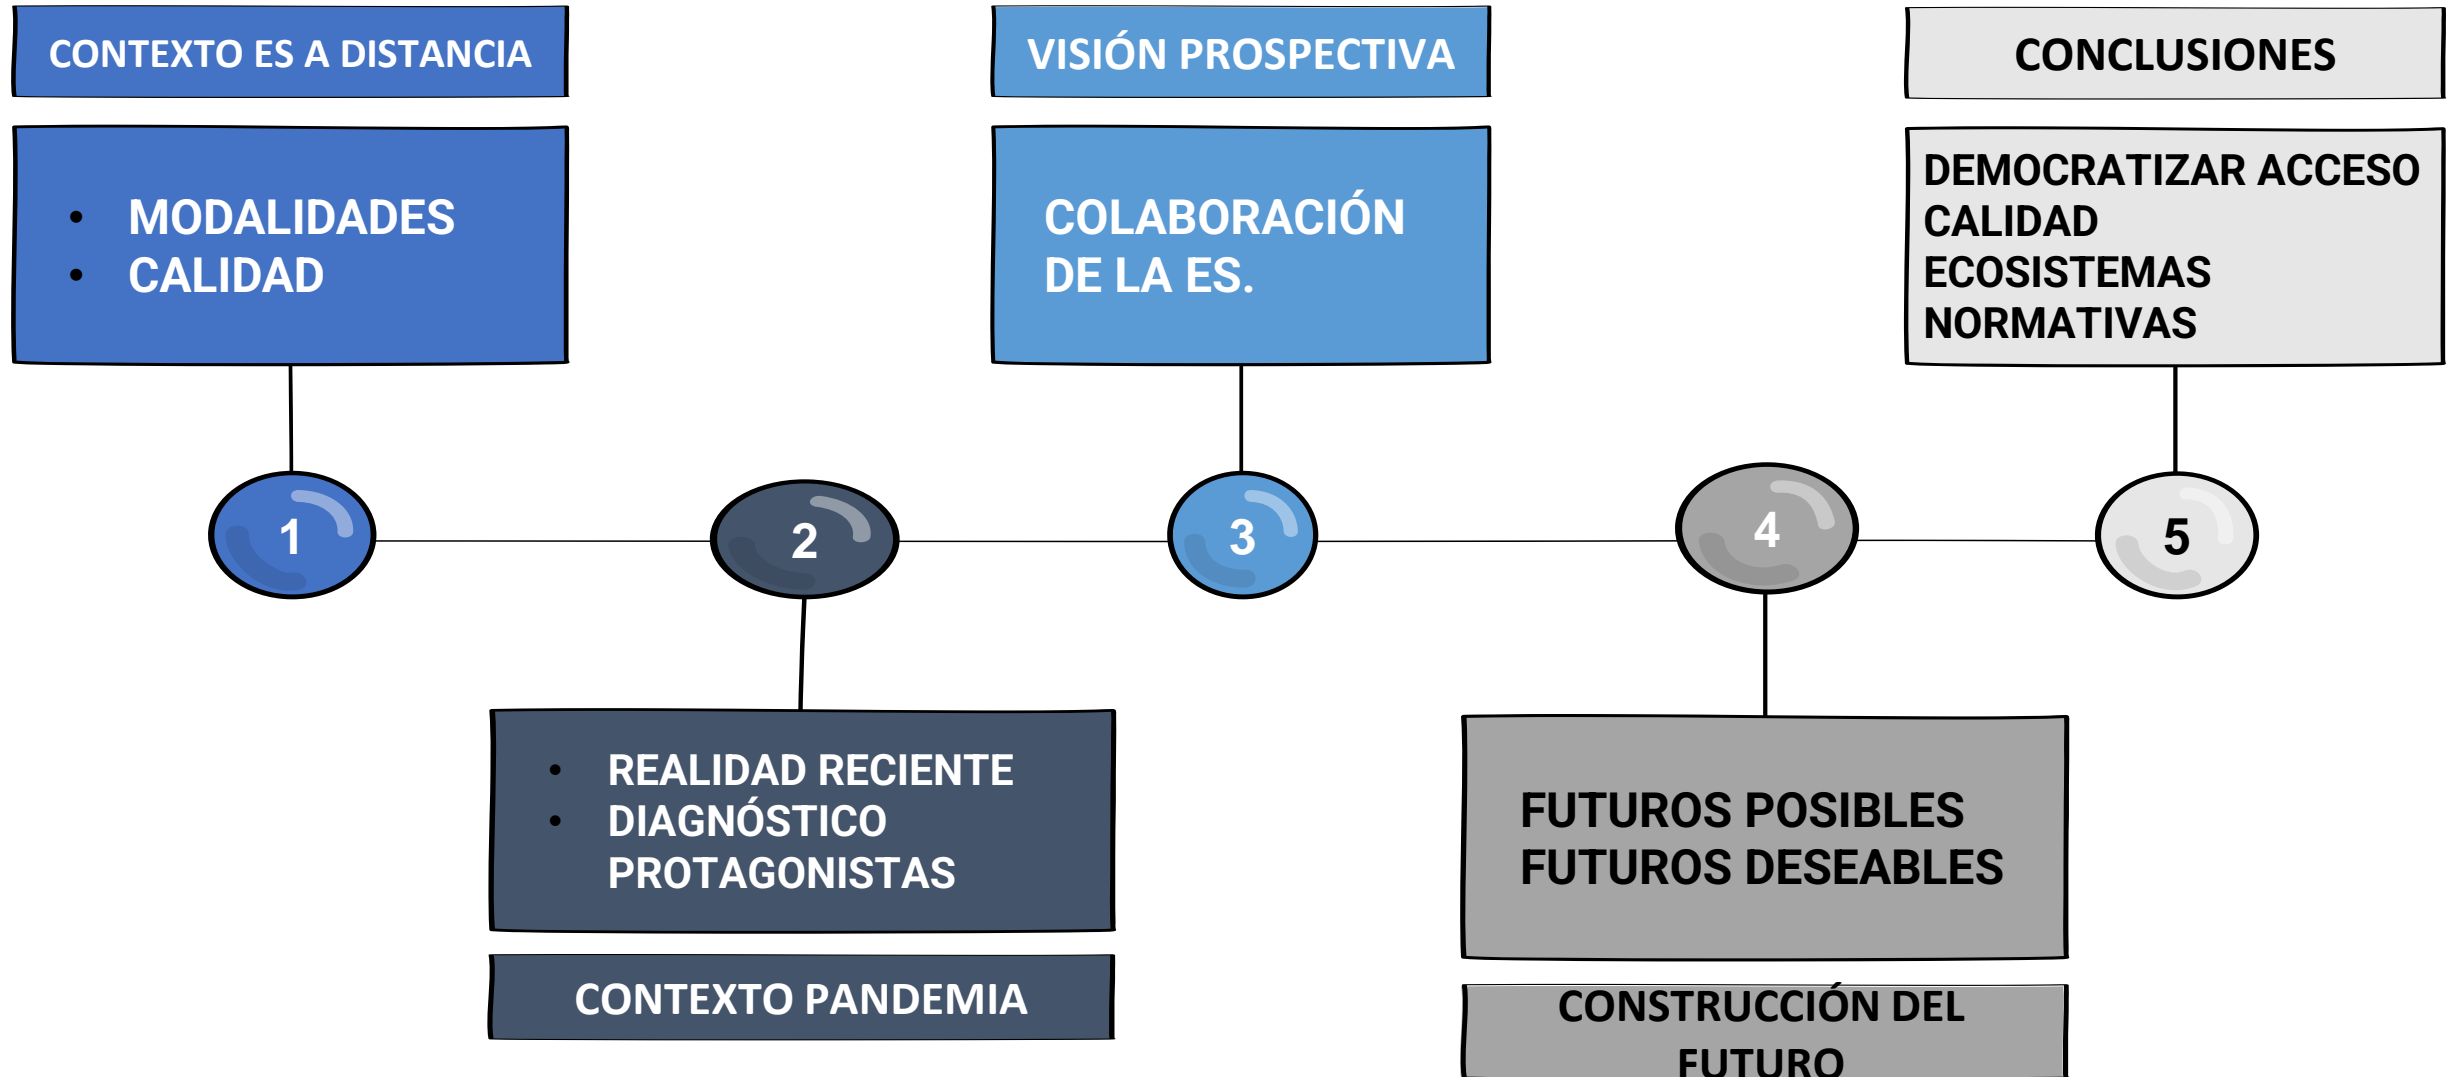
CONTEXTO ES A DISTANCIA

- MODALIDADES
- CALIDAD

1

2

- REALIDAD RECIENTE
- DIAGNÓSTICO
PROTAGONISTAS

CONTEXTO PANDEMIA

VISIÓN PROSPECTIVA

COLABORACIÓN DE LA ES.

3

4

FUTUROS POSIBLES
FUTUROS DESEABLES

CONSTRUCCIÓN DEL FUTURO

CONCLUSIONES

DEMOCRATIZAR ACCESO
CALIDAD
ECOSISTEMAS
NORMATIVAS

5